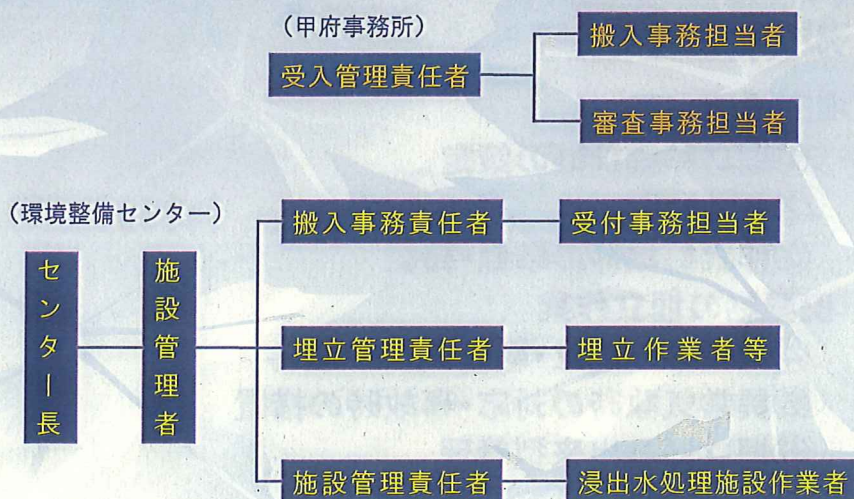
（甲府事務所）

受入管理責任者

搬入事務担当者

審査事務担当者

（環境整備センター）

センター長

施設管理者

搬入事務責任者

受付事務担当者

埋立管理責任者

埋立作業者等

施設管理責任者

浸出水処理施設作業者